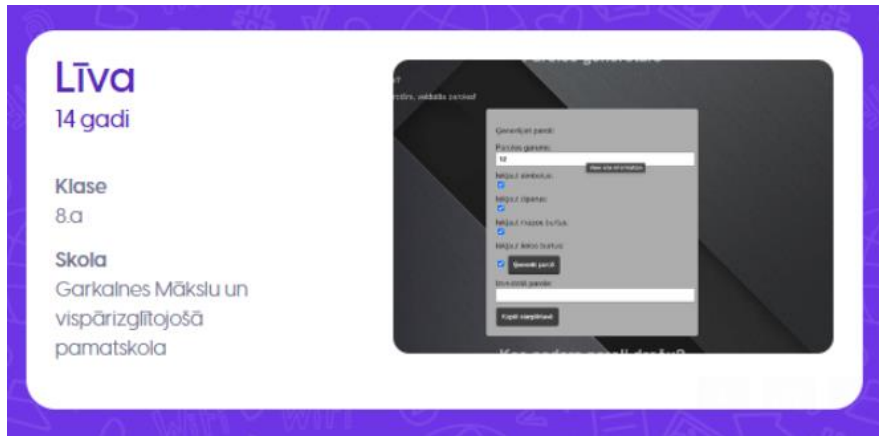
Līva
14 gadi

Klase
8.a

Skola
Garkalnes Mākslu un vispārizglītojošā pamatskola

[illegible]

Ģenerējiet paroli:

Paroles garums:

12

Iekļaut simbolus:

Iekļaut ciparus:

Iekļaut mazos burtus:

Iekļaut lielos burtus:

Ģenerēt paroli

Ģenerētā parole:

Kopēt starpliktuvē

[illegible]